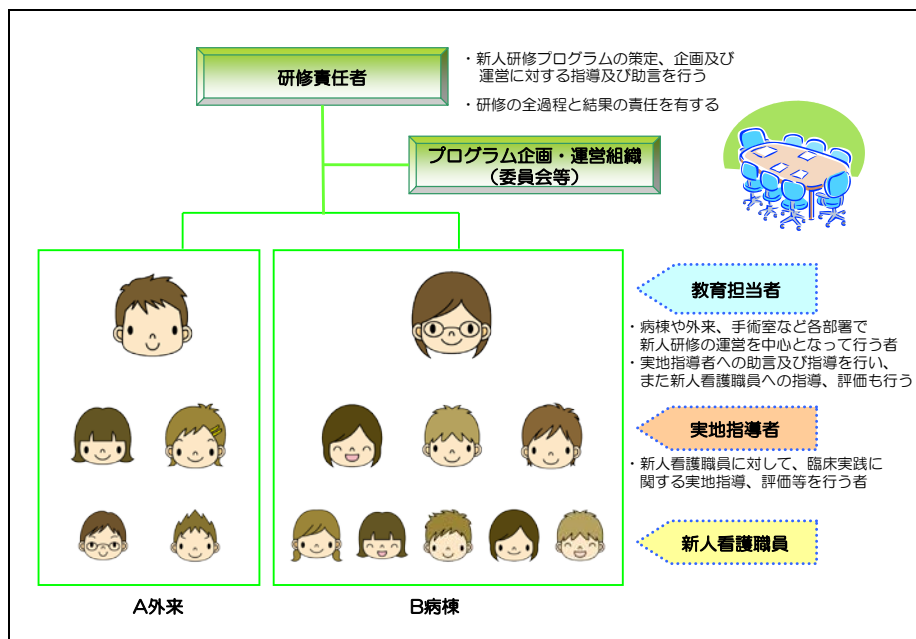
研修責任者

・新人研修プログラムの策定、企画及び運営に対する指導及び助言を行う

・研修の全過程と結果の責任を有する

プログラム企画・運営組織
（委員会等）

教育担当者

・病棟や外来、手術室など各部署で新人研修の運営を中心となって行う者
・実地指導者への助言及び指導を行い、また新人看護職員への指導、評価も行う

実地指導者

・新人看護職員に対して、臨床実践に関する実地指導、評価等を行う者

新人看護職員

A外来

B病棟